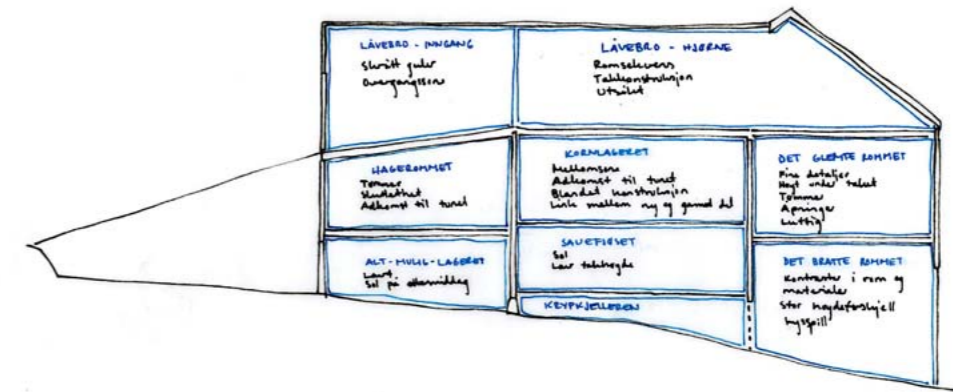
LÅVEBRO - INNGANG
Skrått gulv
Overgangssone

LÅVEBRO - HJØRNE
Romslevens
Takkonstruksjon
Utsikt

HAGEROMMET
Tømmer
Skrøbelighet
Adkomst til tunet

KORNLAGERET
Mellomsone
Adkomst til tunet
Blandet konstruksjon
Linke mellom ny og gammel del

DET GLEMTE ROMMET
Fine detaljer
Høyt under taket
Tømmer
Åpninger
Luftig

ALT-MULIG-LAGERET
Lavt
Sol på ettermiddag

SAUEFJØSET
Sol
Lav takhøyde

KRYPKJELLEREN

DET BRATTE ROMMET
Kontraster i rom og materialer
Stor høydeforskjell
Lysspill